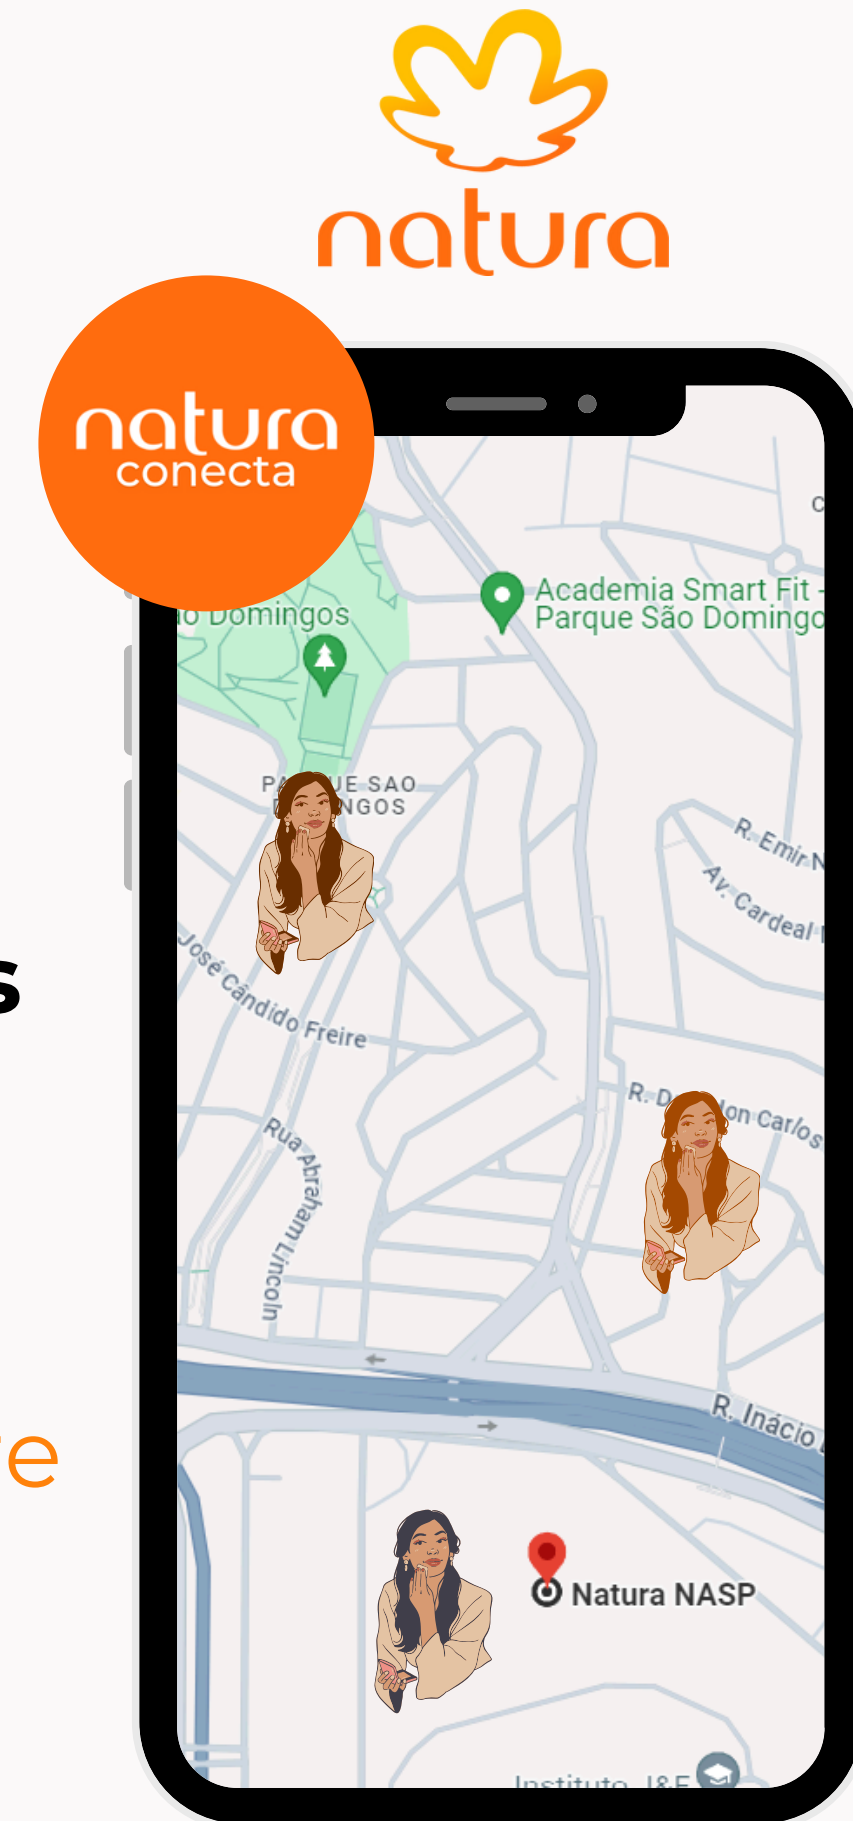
natura

natura conecta

o Domingos

Academia Smart Fit - Parque São Domingo

PA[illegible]UE SAO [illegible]NGOS

R. Emir N

Av. Cardeal

José Cândido Freire

R. D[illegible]on Carlos

Rua Abraham Lincoln

R. Inácio

Natura NASP

Instituto I&E

s

e